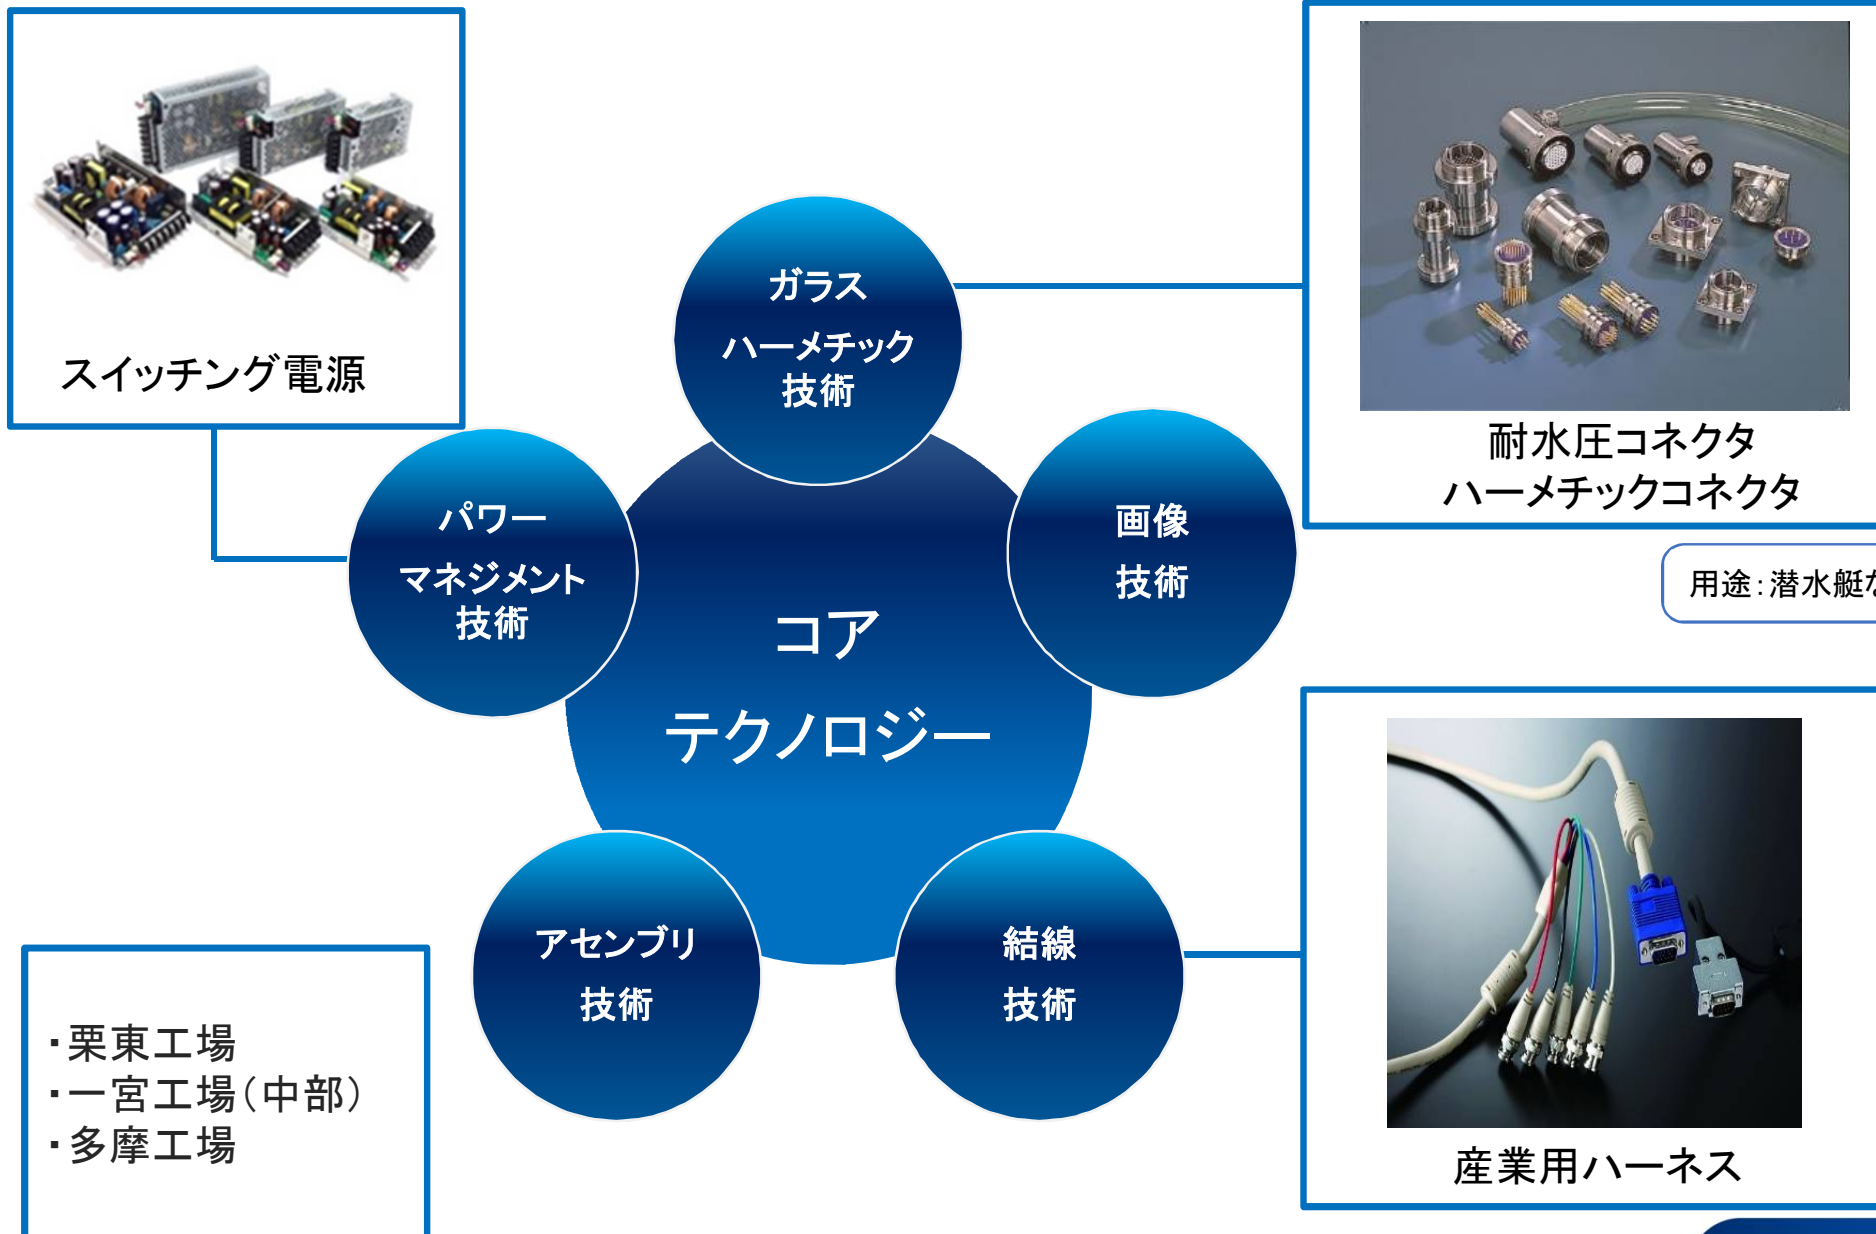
スイッチング電源

ガラス
ハーメチック
技術

耐水圧コネクタ
ハーメチックコネクタ

用途：潜水艇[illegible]

パワー
マネジメント
技術

コア
テクノロジー

画像
技術

アセンブリ
技術

結線
技術

産業用ハーネス

・栗東工場
・一宮工場（中部）
・多摩工場